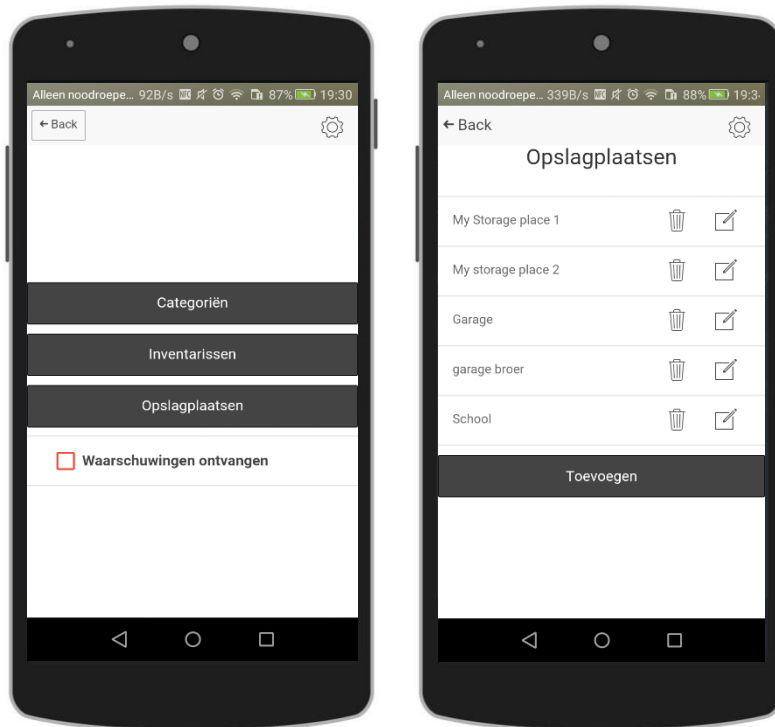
Alleen noodroepe... 92B/s 87% 19:30

← Back

Categoriën

Inventarissen

Opslagplaatsen

Waarschuwingen ontvangen

Alleen noodroepe... 339B/s 88% 19:3

← Back

Opslagplaatsen

My Storage place 1

My storage place 2

Garage

garage broer

School

Toevoegen